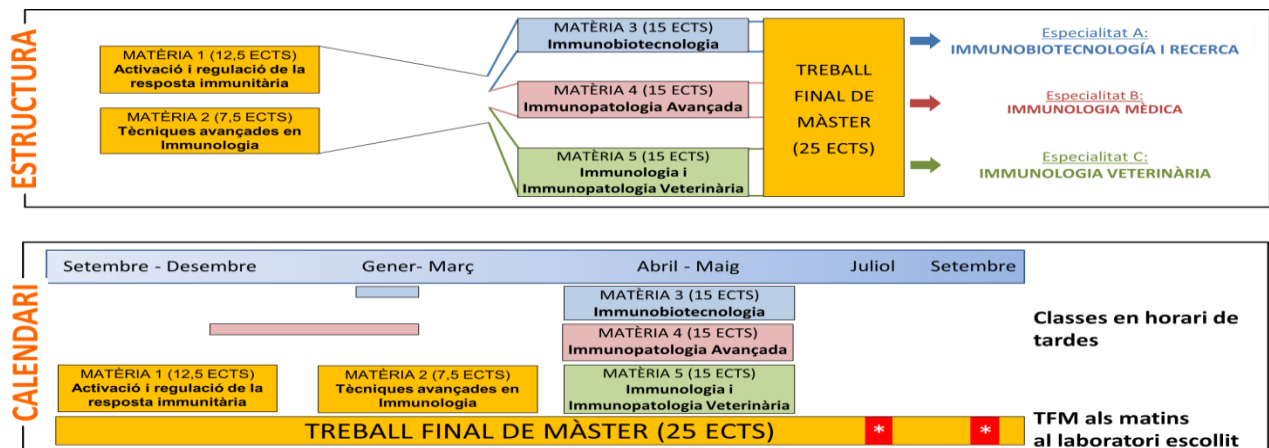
ESTRUCTURA

MATÈRIA 1 (12,5 ECTS)
Activació i regulació de la resposta immunitària

MATÈRIA 2 (7,5 ECTS)
Tècniques avançades en Immunologia

MATÈRIA 3 (15 ECTS)
Immunobiotecnologia

MATÈRIA 4 (15 ECTS)
Immunopatologia Avançada

MATÈRIA 5 (15 ECTS)
Immunologia i Immunopatologia Veterinària

TREBALL FINAL DE MÀSTER (25 ECTS)

Especialitat A:
IMMUNOBIOTECNOLOGÍA I RECERCA

Especialitat B:
IMMUNOLOGIA MÈDICA

Especialitat C:
IMMUNOLOGIA VETERINÀRIA

CALENDARI

Setembre - Desembre | Gener- Març | Abril - Maig | Juliol | Setembre

MATÈRIA 3 (15 ECTS)
Immunobiotecnologia

MATÈRIA 4 (15 ECTS)
Immunopatologia Avançada

Classes en horari de tardes

MATÈRIA 1 (12,5 ECTS)
Activació i regulació de la resposta immunitària

MATÈRIA 2 (7,5 ECTS)
Tècniques avançades en Immunologia

MATÈRIA 5 (15 ECTS)
Immunologia i Immunopatologia Veterinària

TREBALL FINAL DE MÀSTER (25 ECTS) * *

TFM als matins al laboratori escollit